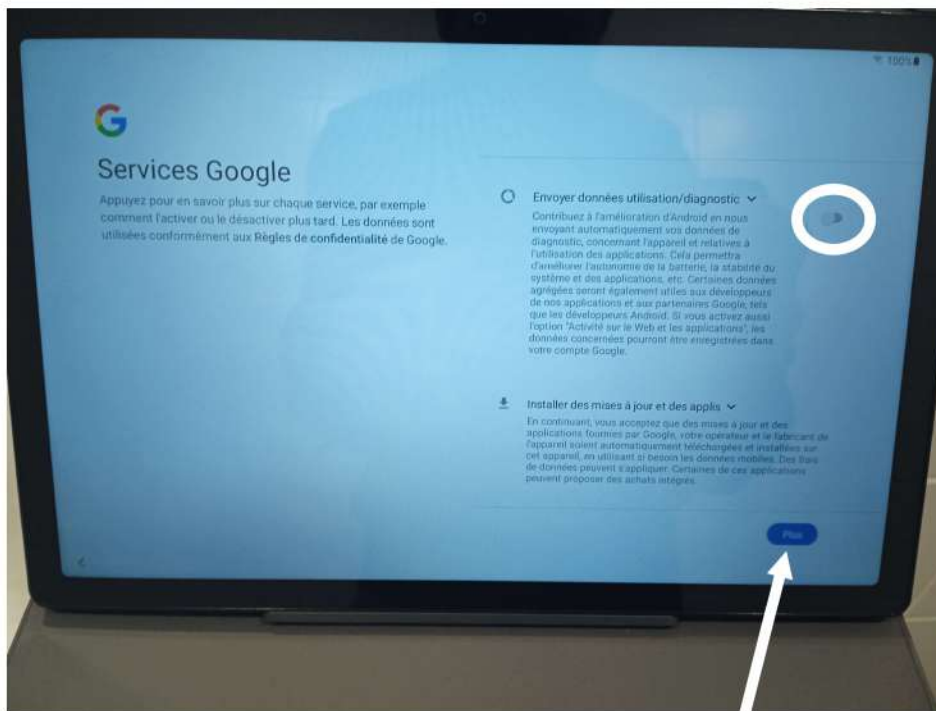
100%

Services Google

Appuyez pour en savoir plus sur chaque service, par exemple comment l'activer ou le désactiver plus tard. Les données sont utilisées conformément aux Règles de confidentialité de Google.

Envoyer données utilisation/diagnostic

Contribuez à l'amélioration d'Android en nous envoyant automatiquement vos données de diagnostic, concernant l'appareil et relatives à l'utilisation des applications. Cela permettra d'améliorer l'autonomie de la batterie, la stabilité du système et des applications, etc. Certaines données agrégées seront également utiles aux développeurs de nos applications et aux partenaires Google, tels que les développeurs Android. Si vous activez aussi l'option "Activité sur le Web et les applications", les données concernées pourront être enregistrées dans votre compte Google.

Installer des mises à jour et des applis

En continuant, vous acceptez que des mises à jour et des applications fournies par Google, votre opérateur et le fabricant de l'appareil soient automatiquement téléchargées et installées sur cet appareil, en utilisant si besoin les données mobiles. Des frais de données peuvent s'appliquer. Certaines de ces applications peuvent proposer des achats intégrés.

Plus